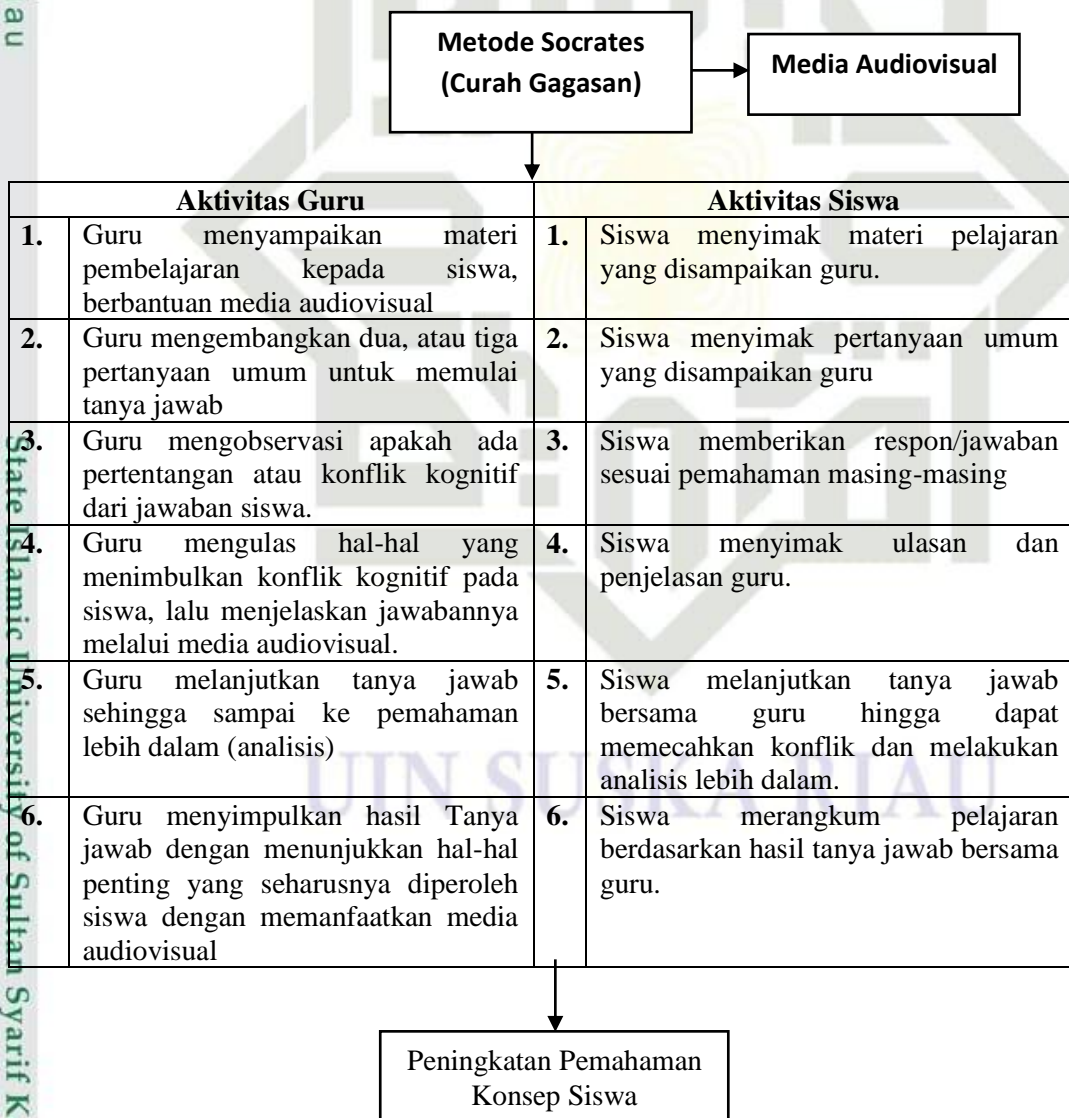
a u

Metode Socrates (Curah Gagasan)

Media Audiovisual

| Aktivitas Guru | | Aktivitas Siswa | |
|---|---|---|---|
| 1. | Guru menyampaikan materi pembelajaran kepada siswa, berbantuan media audiovisual | 1. | Siswa menyimak materi pelajaran yang disampaikan guru. |
| 2. | Guru mengembangkan dua, atau tiga pertanyaan umum untuk memulai tanya jawab | 2. | Siswa menyimak pertanyaan umum yang disampaikan guru |
| 3. | Guru mengobservasi apakah ada pertentangan atau konflik kognitif dari jawaban siswa. | 3. | Siswa memberikan respon/jawaban sesuai pemahaman masing-masing |
| 4. | Guru mengulas hal-hal yang menimbulkan konflik kognitif pada siswa, lalu menjelaskan jawabannya melalui media audiovisual. | 4. | Siswa menyimak ulasan dan penjelasan guru. |
| 5. | Guru melanjutkan tanya jawab sehingga sampai ke pemahaman lebih dalam (analisis) | 5. | Siswa melanjutkan tanya jawab bersama guru hingga dapat memecahkan konflik dan melakukan analisis lebih dalam. |
| 6. | Guru menyimpulkan hasil Tanya jawab dengan menunjukkan hal-hal penting yang seharusnya diperoleh siswa dengan memanfaatkan media audiovisual | 6. | Siswa merangkum pelajaran berdasarkan hasil tanya jawab bersama guru. |

Peningkatan Pemahaman Konsep Siswa

State Islamic University of Sultan Syarif K

UIN SUSKA RIAU